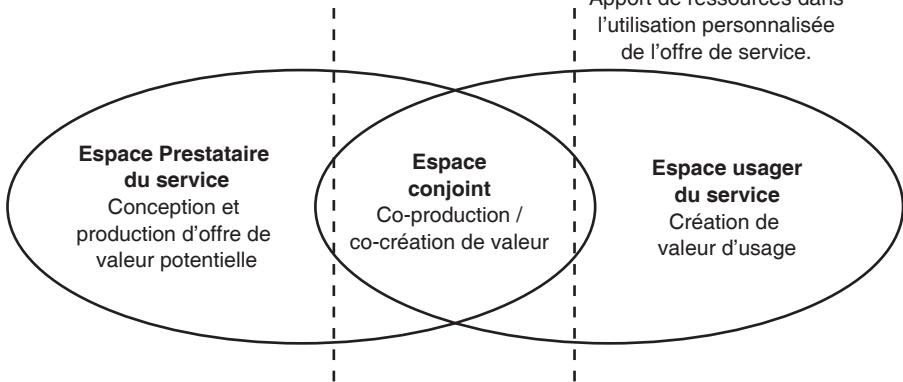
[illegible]
l'utilisation personnalisée
de l'offre de service.

**Espace Prestataire du service**
Conception et production d'offre de valeur potentielle

**Espace conjoint**
Co-production / co-création de valeur

**Espace usager du service**
Création de valeur d'usage